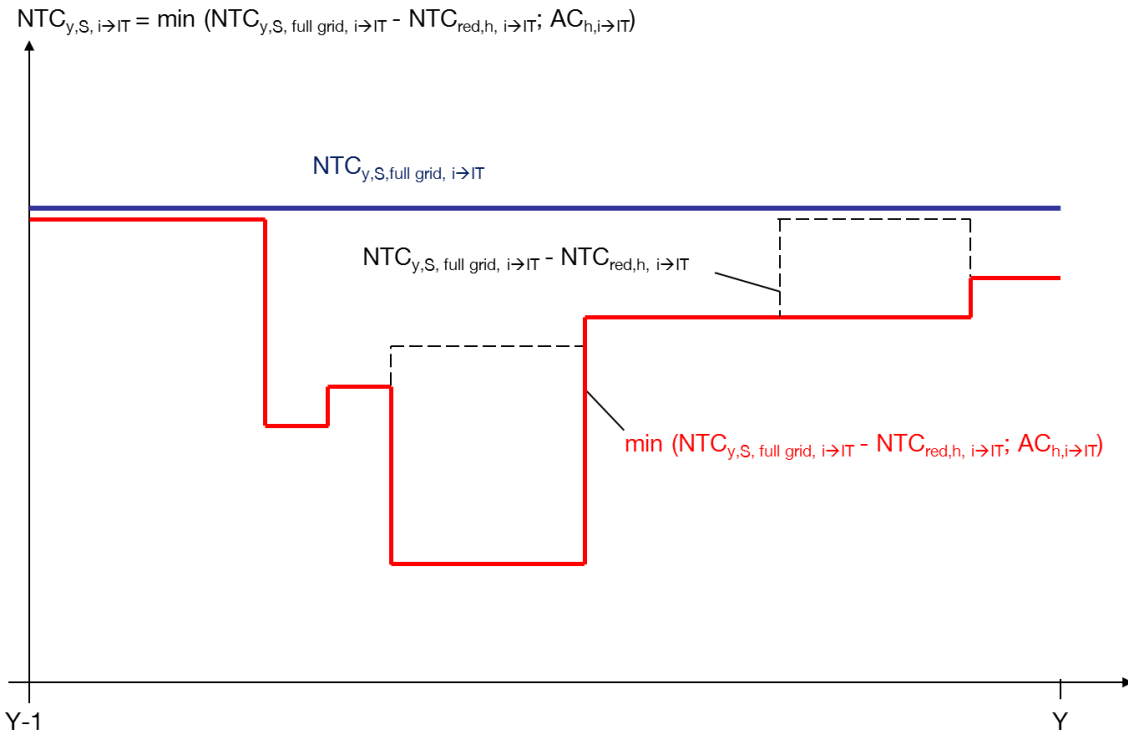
$NTC_{y,S,\ i\rightarrow IT} = \min (NTC_{y,S,\ full\ grid,\ i\rightarrow IT} - NTC_{red,h,\ i\rightarrow IT};\ AC_{h,i\rightarrow IT})$

$NTC_{y,S,full\ grid,\ i\rightarrow IT}$

$NTC_{y,S,\ full\ grid,\ i\rightarrow IT} - NTC_{red,h,\ i\rightarrow IT}$

$\min (NTC_{y,S,\ full\ grid,\ i\rightarrow IT} - NTC_{red,h,\ i\rightarrow IT};\ AC_{h,i\rightarrow IT})$

Y-1

Y